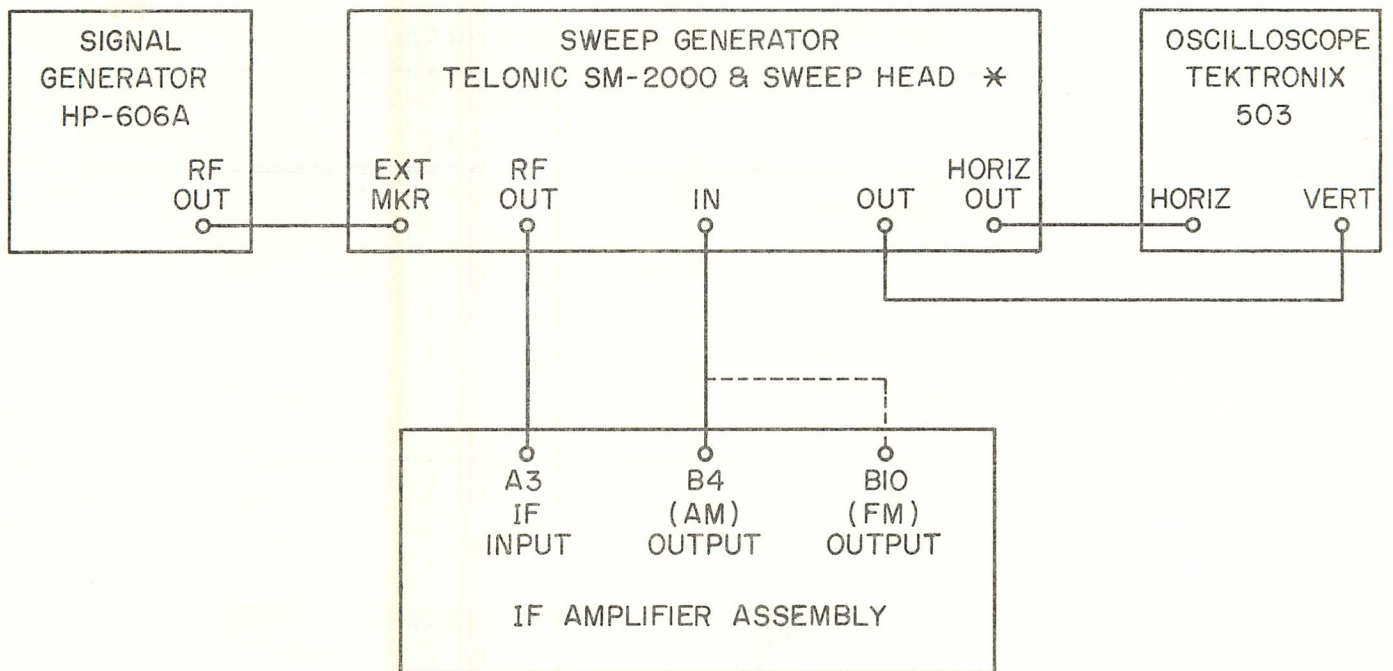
SIGNAL GENERATOR HP-606A

RF OUT

SWEEP GENERATOR TELONIC SM-2000 & SWEEP HEAD *

EXT MKR

RF OUT

IN

OUT

HORIZ OUT

OSCILLOSCOPE TEKTRONIX 503

HORIZ

VERT

A3 IF INPUT

B4 (AM) OUTPUT

BIO (FM) OUTPUT

IF AMPLIFIER ASSEMBLY